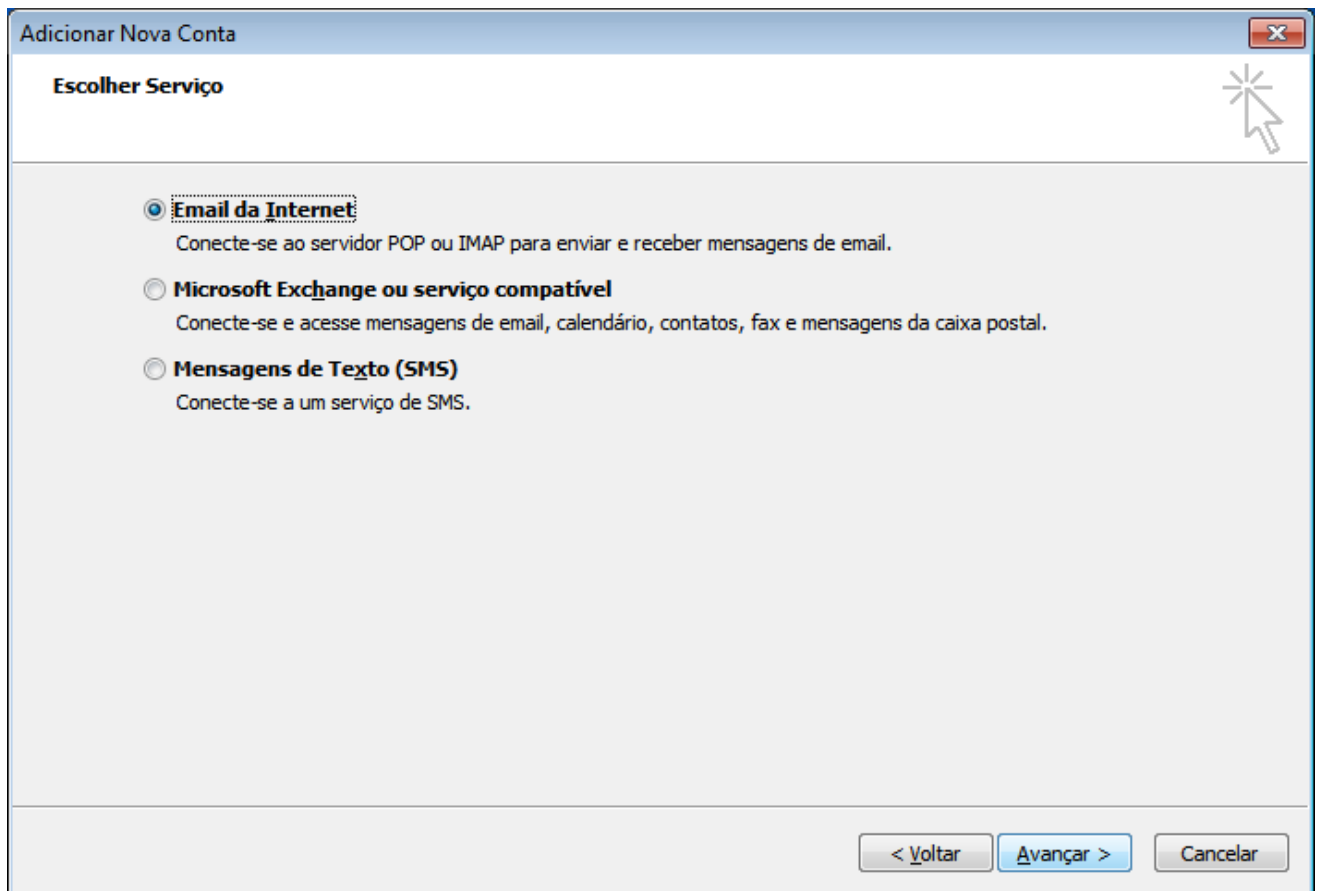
Adicionar Nova Conta

Escolher Serviço

Email da Internet
Conecte-se ao servidor POP ou IMAP para enviar e receber mensagens de email.

Microsoft Exchange ou serviço compatível
Conecte-se e acesse mensagens de email, calendário, contatos, fax e mensagens da caixa postal.

Mensagens de Texto (SMS)
Conecte-se a um serviço de SMS.

< Voltar
Avançar >
Cancelar